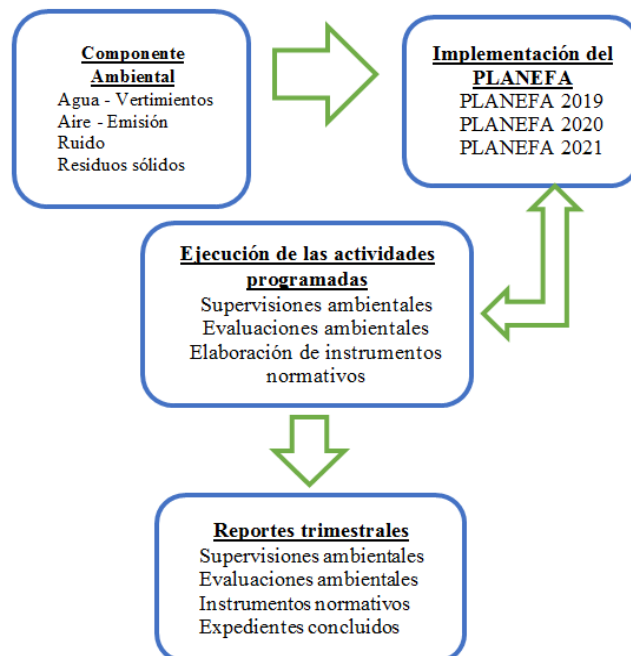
Componente Ambiental
Agua - Vertimientos
Aire - Emisión
Ruido
Residuos sólidos

Implementación del PLANEFA
PLANEFA 2019
PLANEFA 2020
PLANEFA 2021

Ejecución de las actividades programadas
Supervisiones ambientales
Evaluaciones ambientales
Elaboración de instrumentos normativos

Reportes trimestrales
Supervisiones ambientales
Evaluaciones ambientales
Instrumentos normativos
Expedientes concluidos